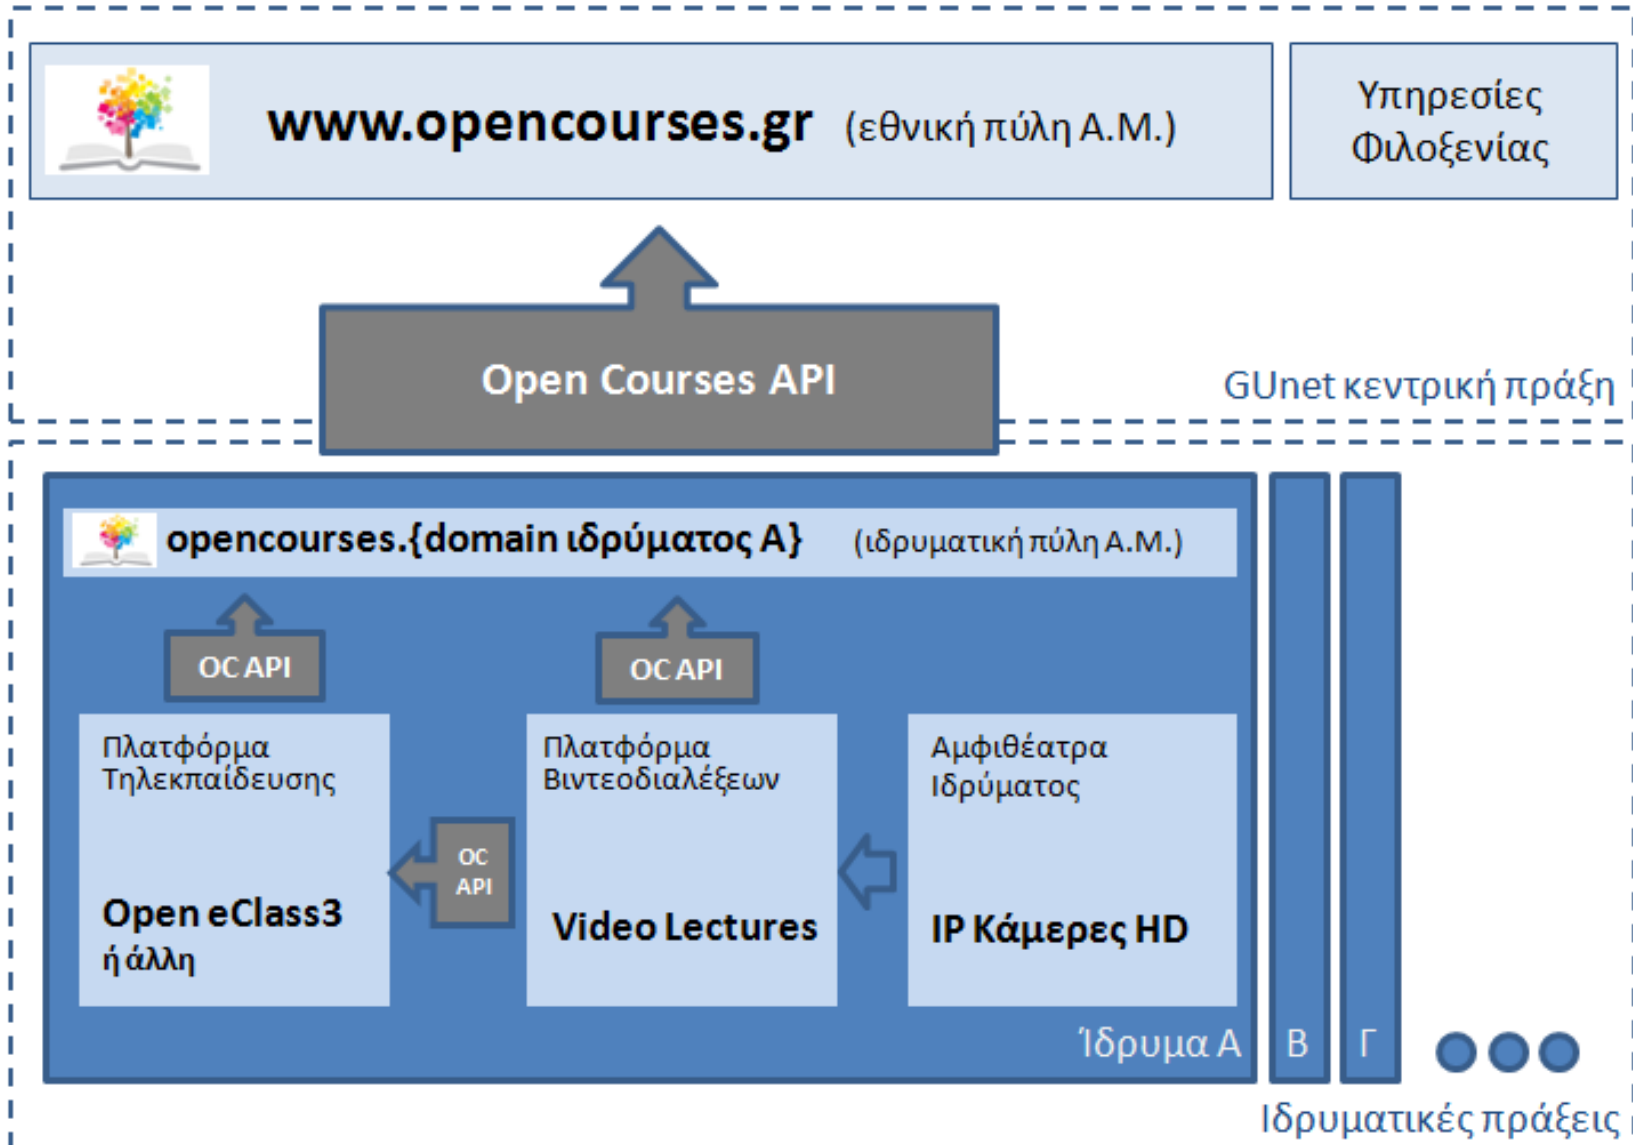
www.opencourses.gr (εθνική πύλη Α.Μ.)

Υπηρεσίες Φιλοξενίας

Open Courses API

GUnet κεντρική πράξη

opencourses.{domain ιδρύματος Α} (ιδρυματική πύλη Α.Μ.)

OC API

OC API

Πλατφόρμα Τηλεκπαίδευσης

Open eClass3 ή άλλη

OC API

Πλατφόρμα Βιντεοδιαλέξεων

Video Lectures

Αμφιθέατρα Ιδρύματος

IP Κάμερες HD

Ίδρυμα Α

Β

Γ

Ιδρυματικές πράξεις